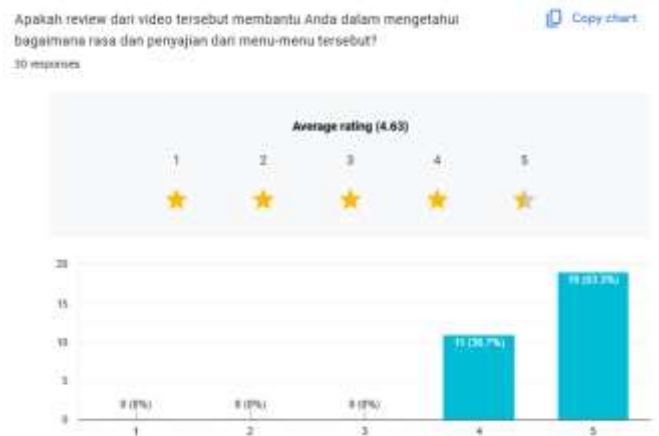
Apakah review dari video tersebut membantu Anda dalam mengetahui bagaimana rasa dan penyajian dari menu-menu tersebut?

Copy chart

30 responses

Average rating (4.63)

1 2 3 4 5

20

15

10

5

0

0 (0%) 0 (0%) 0 (0%) 11 (36.7%) 19 (63.3%)

1 2 3 4 5